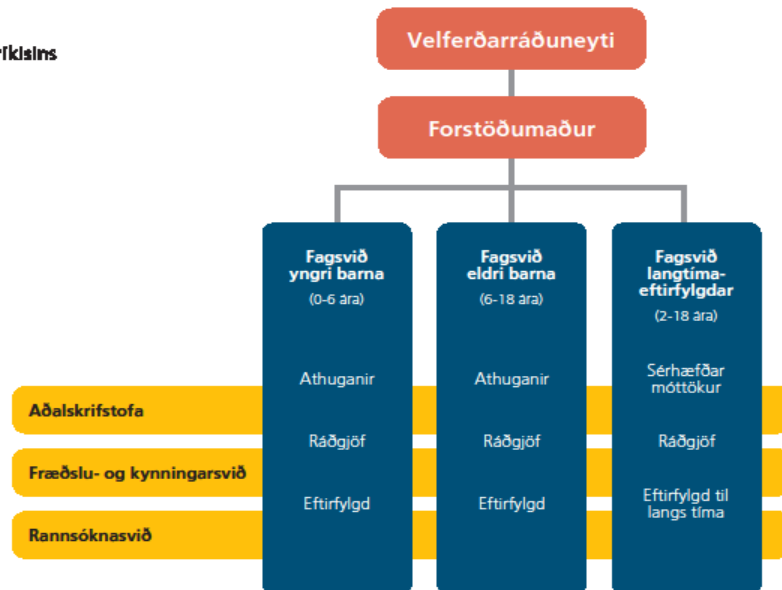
ríkisins

Velferðarráðuneyti

Forstöðumaður

Fagsvið yngri barna
(0-6 ára)

Athuganir

Ráðgjöf

Eftirfylgd

Fagsvið eldri barna
(6-18 ára)

Athuganir

Ráðgjöf

Eftirfylgd

Fagsvið langtíma-eftirfylgdar
(2-18 ára)

Sérhæfðar móttökur

Ráðgjöf

Eftirfylgd til langs tíma

Aðalskrifstofa

Fræðslu- og kynningarsvið

Rannsóknasvið